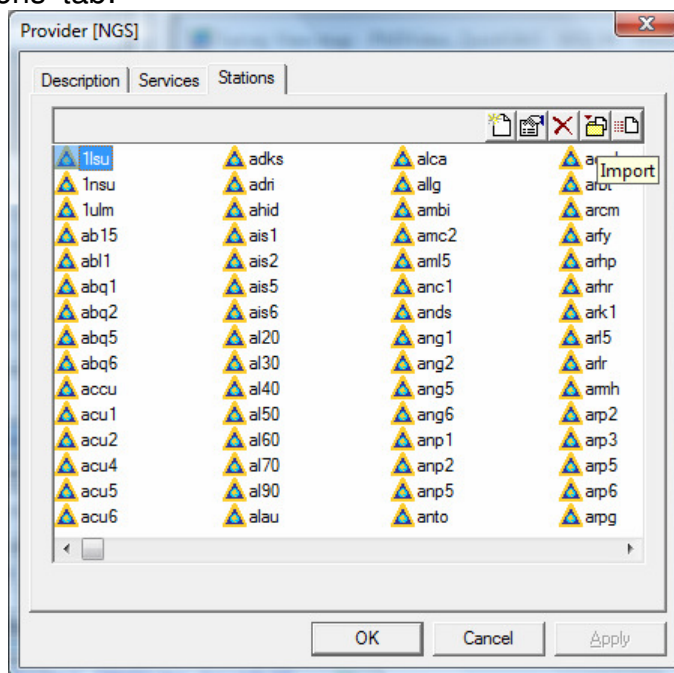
ons" tab.

Provider [NGS]

Description | Services | Stations

Import

| | | | |
|---|---|---|---|
| 1lsu | adks | alca | a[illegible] |
| 1nsu | adri | allg | arbt |
| 1ulm | ahid | ambi | arcm |
| ab15 | ais1 | amc2 | arfy |
| abl1 | ais2 | aml5 | arhp |
| abq1 | ais5 | anc1 | arhr |
| abq2 | ais6 | ands | ark1 |
| abq5 | al20 | ang1 | arl5 |
| abq6 | al30 | ang2 | arlr |
| accu | al40 | ang5 | armh |
| acu1 | al50 | ang6 | arp2 |
| acu2 | al60 | anp1 | arp3 |
| acu4 | al70 | anp2 | arp5 |
| acu5 | al90 | anp5 | arp6 |
| acu6 | alau | anto | arpg |

OK | Cancel | Apply